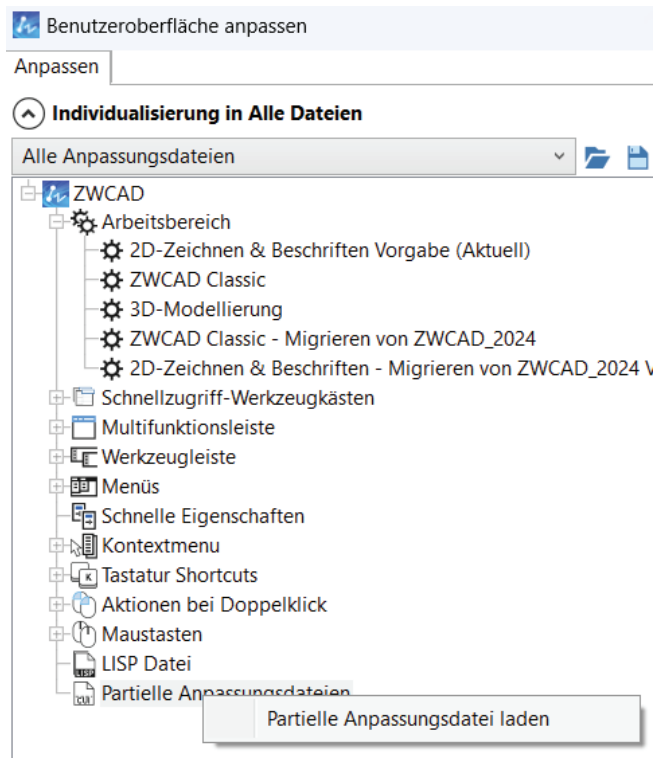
Benutzeroberfläche anpassen

Anpassen

Individualisierung in Alle Dateien

Alle Anpassungsdateien

ZWCAD
Arbeitsbereich
2D-Zeichnen & Beschriften Vorgabe (Aktuell)
ZWCAD Classic
3D-Modellierung
ZWCAD Classic - Migrieren von ZWCAD_2024
2D-Zeichnen & Beschriften - Migrieren von ZWCAD_2024 V
Schnellzugriff-Werkzeugkästen
Multifunktionsleiste
Werkzeugleiste
Menüs
Schnelle Eigenschaften
Kontextmenu
Tastatur Shortcuts
Aktionen bei Doppelklick
Maustasten
LISP Datei
Partielle Anpassungsdateien

Partielle Anpassungsdatei laden